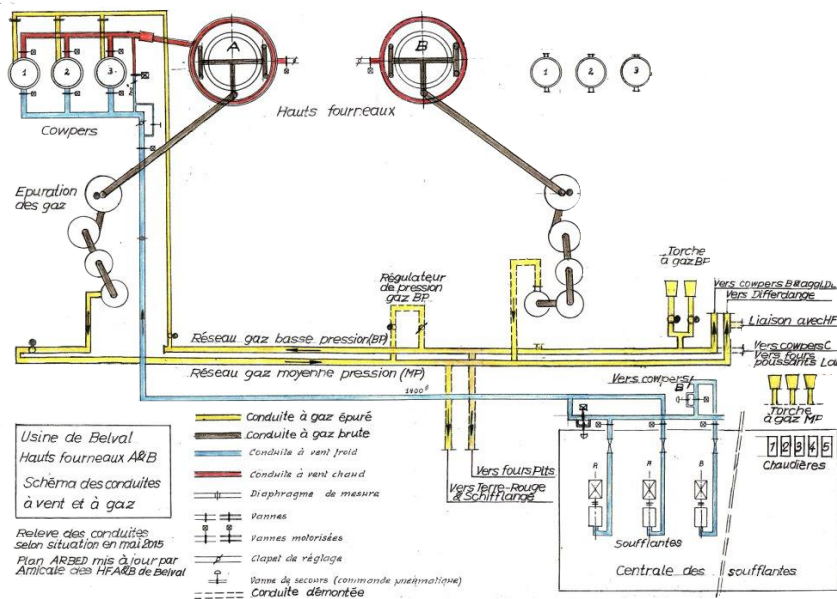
A
B
1
2
3
1
2
3
Cowpers
Hauts fourneaux
Epuration des gaz
Torche à gaz BP
Régulateur de pression gaz BP
Vers cowpers B&agglo.
Vers Differdange
Liaison avec HF
Vers cowpers C
Vers fours poussants
Réseau gaz basse pression (BP)
Réseau gaz moyenne pression (MP)
1400
Vers cowpers
B
Torche à gaz MP
1 2 3 4 5
Chaudières
Usine de Belval
Hauts fourneaux A&B
Schéma des conduites à vent et à gaz
Conduite à gaz épuré
Conduite à gaz brute
Conduite à vent froid
Conduite à vent chaud
Diaphragme de mesure
Vannes
Vannes motorisées
Clapet de réglage
Vanne de secours (commande pneumatique)
Conduite démontée
Vers fours Pits
Vers Terre-Rouge & Schifflange
A
A
B
Soufflantes
Centrale des soufflantes
Relevé des conduites selon situation en mai 2015
Plan ARBED mis à jour par Amicale des HF A&B de Belval